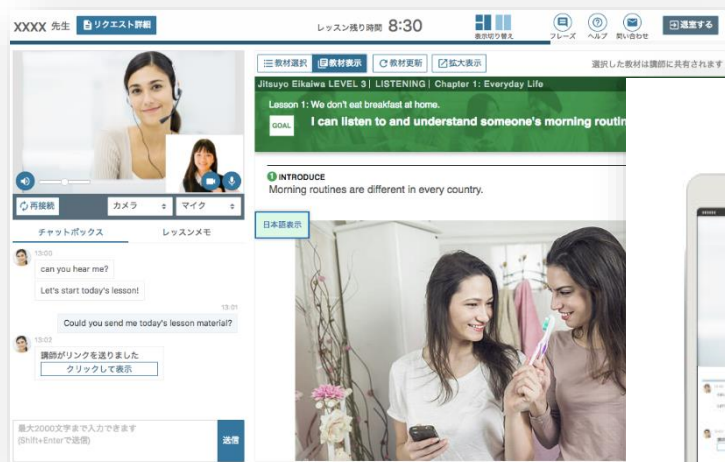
XXXX 先生 リクエスト詳細

レッスン残り時間 8:30

表示切り替え フレーズ ヘルプ 問い合わせ 退室する

再接続 カメラ マイク

チャットボックス レッスンメモ

13:00
can you hear me?

Let's start today's lesson!

13:01
Could you send me today's lesson material?

13:02
講師がリンクを送りました
クリックして表示

最大2000文字まで入力できます
(Shift+Enterで改行)

送信

教材選択 教材表示 教材更新 拡大表示

選択した教材は講師に共有されます

Jitsuyo Eikaiwa LEVEL 3 | LISTENING | Chapter 1: Everyday Life

Lesson 1: We don't eat breakfast at home.

GOAL

I can listen to and understand someone's morning routi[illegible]

1 INTRODUCE
Morning routines are different in every country.

日本語表示